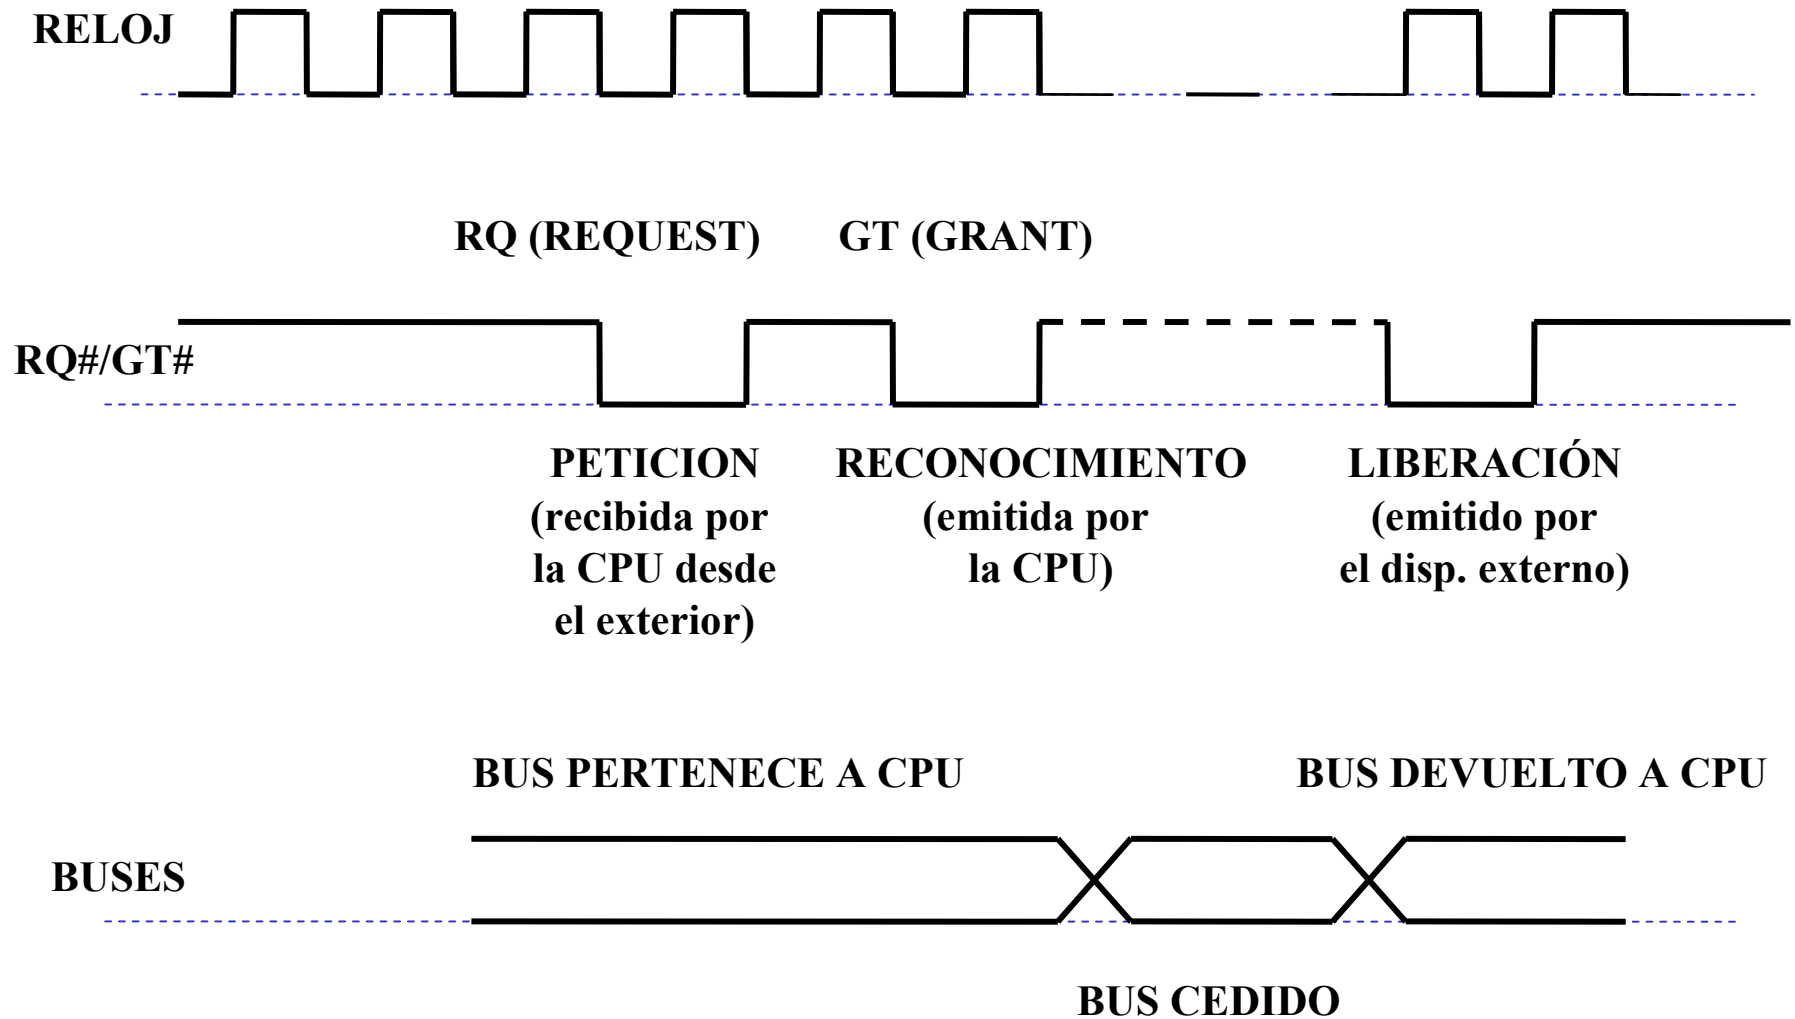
RELOJ

RQ (REQUEST)

GT (GRANT)

RQ#/GT#

PETICION (recibida por la CPU desde el exterior)

RECONOCIMIENTO (emitida por la CPU)

LIBERACIÓN (emitido por el disp. externo)

BUS PERTENECE A CPU

BUS DEVUELTO A CPU

BUSES

BUS CEDIDO